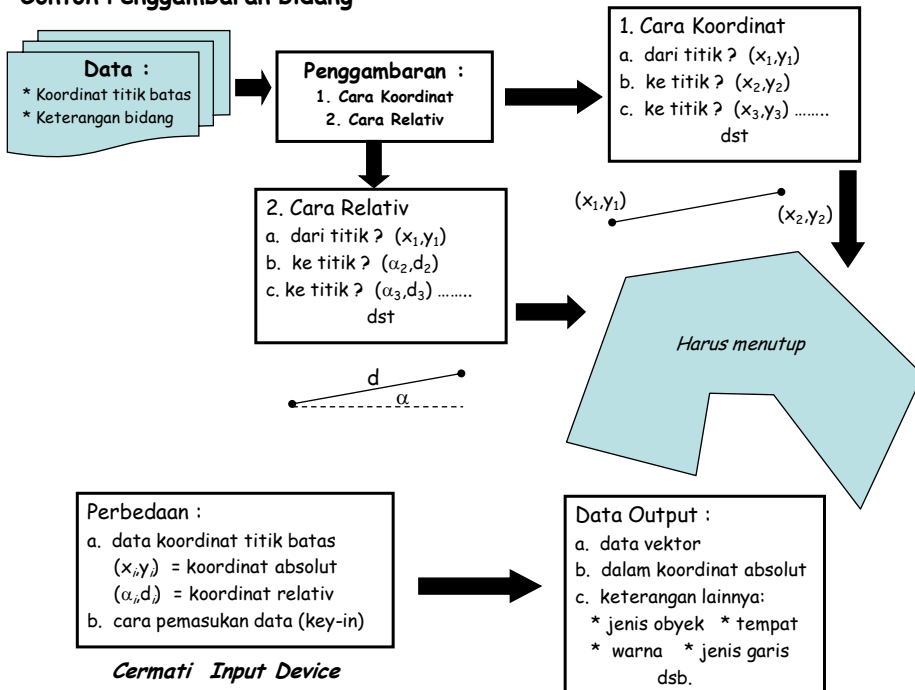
Contoh Penggambaran Bidang

Data :
* Koordinat titik batas
* Keterangan bidang

Penggambaran :
1. Cara Koordinat
2. Cara Relativ

1. Cara Koordinat
a. dari titik ? $(x_1,y_1)$
b. ke titik ? $(x_2,y_2)$
c. ke titik ? $(x_3,y_3)$ ……..
dst

2. Cara Relativ
a. dari titik ? $(x_1,y_1)$
b. ke titik ? $(\alpha_2,d_2)$
c. ke titik ? $(\alpha_3,d_3)$ ……..
dst

$(x_1,y_1)$

$(x_2,y_2)$

Harus menutup

d

$\alpha$

Perbedaan :
a. data koordinat titik batas
$(x_i,y_i)$ = koordinat absolut
$(\alpha_i,d_i)$ = koordinat relativ
b. cara pemasukan data (key-in)

Cermati Input Device

Data Output :
a. data vektor
b. dalam koordinat absolut
c. keterangan lainnya:
* jenis obyek * tempat
* warna * jenis garis
dsb.